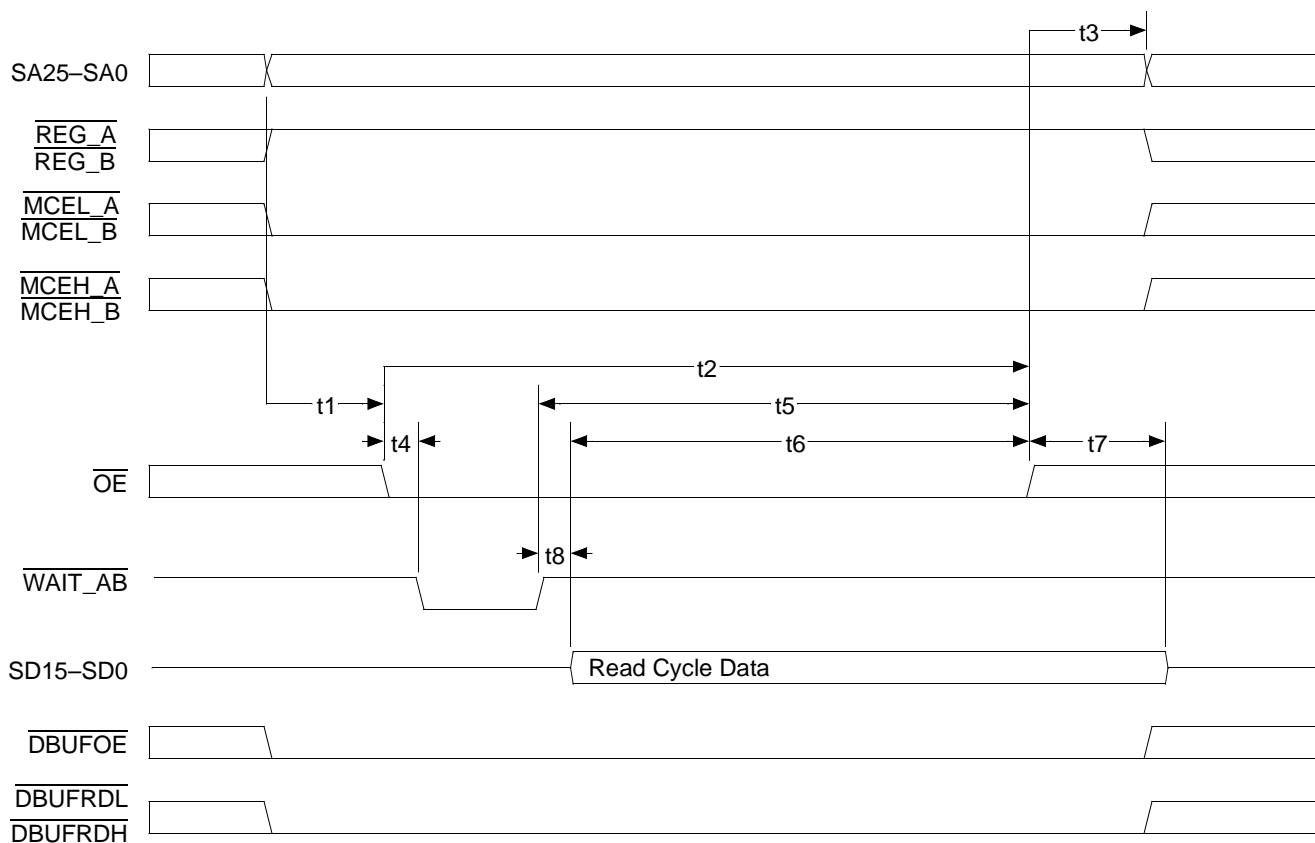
t3
SA25–SA0
$\overline{\text{REG\_A}}$
$\overline{\text{REG\_B}}$
$\overline{\text{MCEL\_A}}$
$\overline{\text{MCEL\_B}}$
$\overline{\text{MCEH\_A}}$
$\overline{\text{MCEH\_B}}$
t2
t1
t5
t4
t6
t7
$\overline{\text{OE}}$
t8
$\overline{\text{WAIT\_AB}}$
SD15–SD0
Read Cycle Data
$\overline{\text{DBUFOE}}$
$\overline{\text{DBUFRDL}}$
$\overline{\text{DBUFRDH}}$